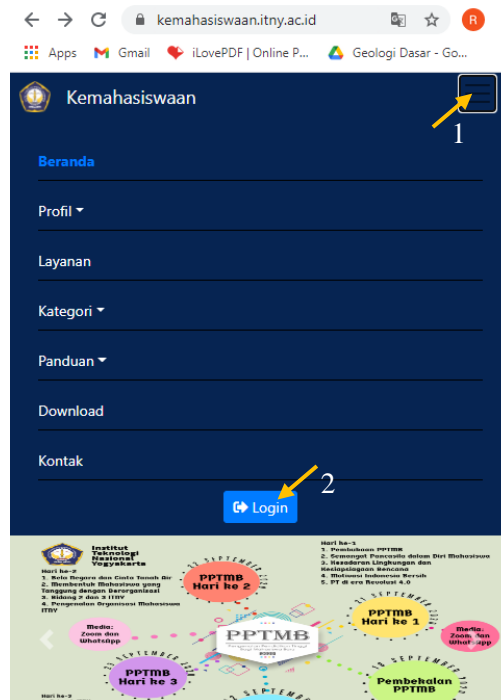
kemahasiswaan.itny.ac.id

R

Apps Gmail iLovePDF | Online P... Geologi Dasar - Go...

Kemahasiswaan

1

Beranda

Profil

Layanan

Kategori

Panduan

Download

Kontak

2

Login

Institut Teknologi Nasional Yogyakarta

Hari ke-2
1. Bela Negara dan Cinta Tanah Air
2. Membentuk Mahasiswa yang Tanggung dengan Berorganisasi
3. Bidang 2 dan 3 ITNY
4. Pengenalan Organisasi Mahasiswa ITNY

PPTMB Hari ke 2

Hari ke-1
1. Pembukaan PPTMB
2. Semangat Pancasila dalam Diri Mahasiswa
3. Kesadaran Lingkungan dan Kesiapsiagaan Bencana
4. Motivasi Indonesia Bersih
5. PT di era Revolusi 4.0

PPTMB Hari ke 1

Media: Zoom dan Whatsapp

PPTMB

Media: Zoom dan WhatsApp

PPTMB Hari ke 3

Pembekalan PPTMB

Hari ke-3